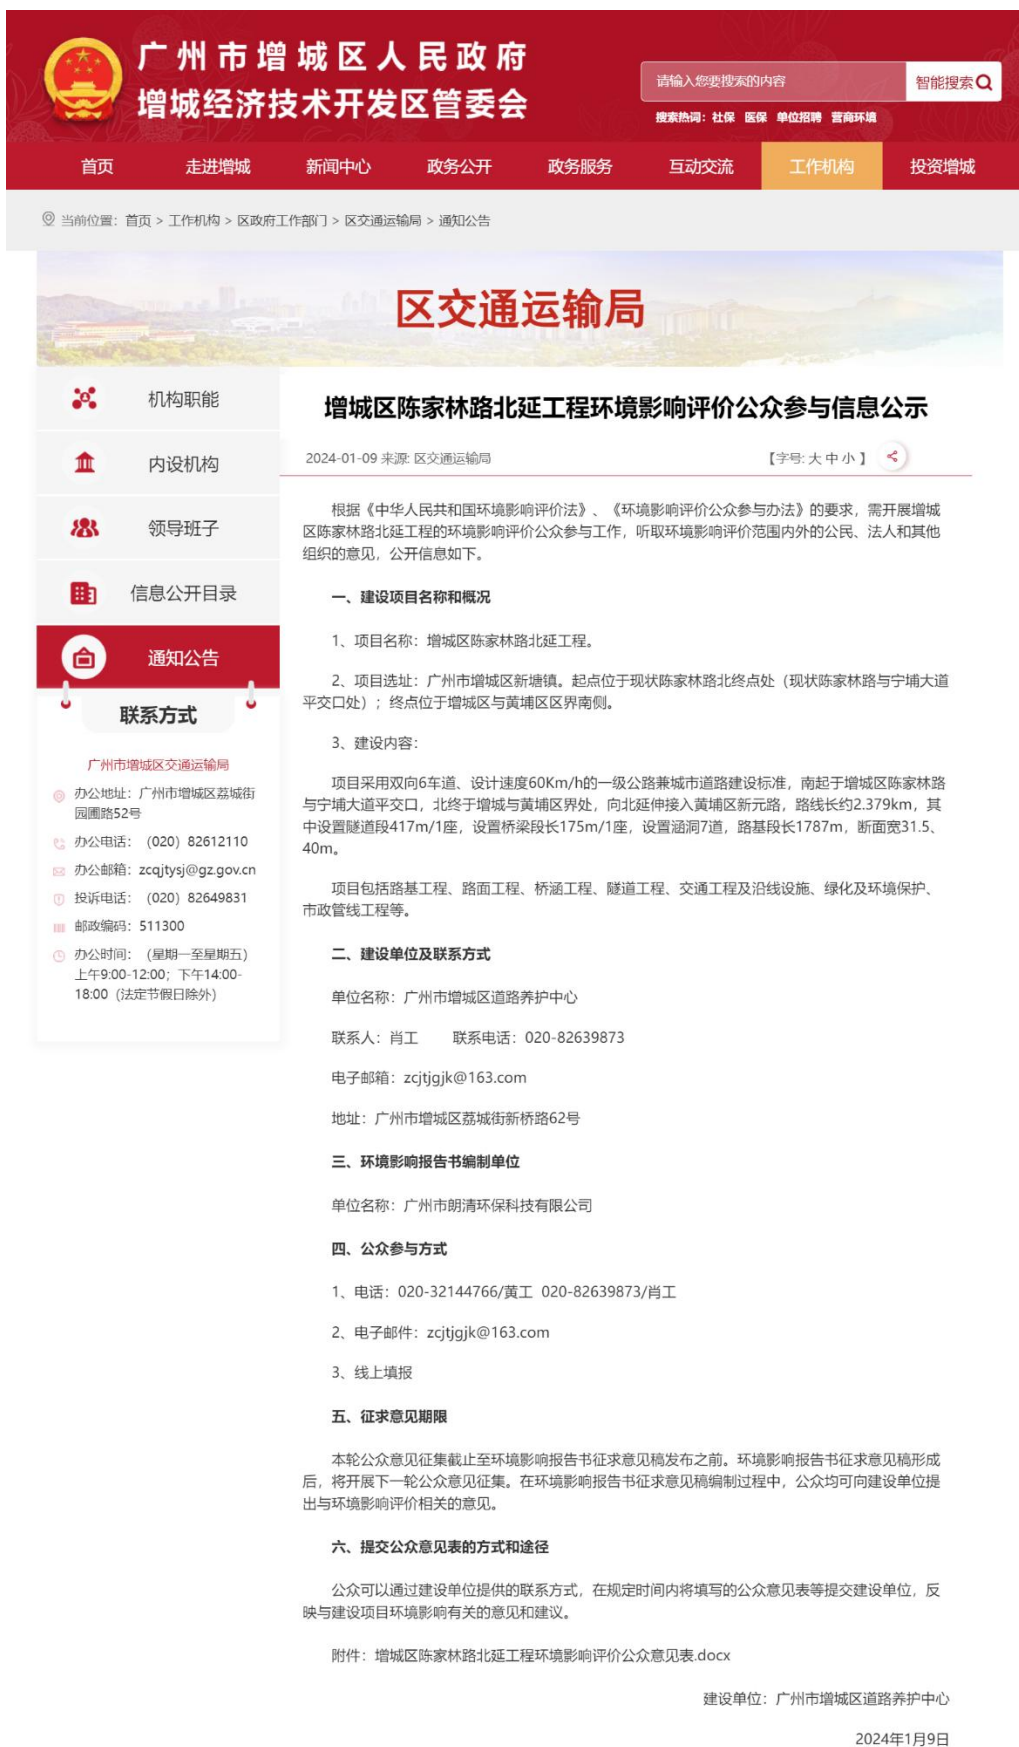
广州市增城区人民政府
增城经济技术开发区管委会

请输入您要搜索的内容 智能搜索
搜索热词：社保 医保 单位招聘 营商环境

首页 走进增城 新闻中心 政务公开 政务服务 互动交流 工作机构 投资增城

当前位置：首页 > 工作机构 > 区政府工作部门 > 区交通运输局 > 通知公告

区交通运输局

机构职能
内设机构
领导班子
信息公开目录
通知公告

联系方式

广州市增城区交通运输局
办公地址：广州市增城区荔城街园圃路52号
办公电话：（020）82612110
办公邮箱：zcqjtysj@gz.gov.cn
投诉电话：（020）82649831
邮政编码：511300
办公时间：（星期一至星期五）上午9:00-12:00；下午14:00-18:00（法定节假日除外）

增城区陈家林路北延工程环境影响评价公众参与信息公示

2024-01-09 来源：区交通运输局 【字号：大 中 小】

根据《中华人民共和国环境影响评价法》、《环境影响评价公众参与办法》的要求，需开展增城区陈家林路北延工程的环境影响评价公众参与工作，听取环境影响评价范围内外的公民、法人和其他组织的意见，公开信息如下。

一、建设项目名称和概况

1、项目名称：增城区陈家林路北延工程。

2、项目选址：广州市增城区新塘镇。起点位于现状陈家林路北终点处（现状陈家林路与宁埔大道平交口处）；终点位于增城区与黄埔区区界南侧。

3、建设内容：

项目采用双向6车道、设计速度60Km/h的一级公路兼城市道路建设标准，南起于增城区陈家林路与宁埔大道平交口，北终于增城与黄埔区界处，向北延伸接入黄埔区新元路，路线长约2.379km，其中设置隧道段417m/1座，设置桥梁段长175m/1座，设置涵洞7道，路基段长1787m，断面宽31.5、40m。

项目包括路基工程、路面工程、桥涵工程、隧道工程、交通工程及沿线设施、绿化及环境保护、市政管线工程等。

二、建设单位及联系方式

单位名称：广州市增城区道路养护中心

联系人：肖工 联系电话：020-82639873

电子邮箱：zcjtjgjk@163.com

地址：广州市增城区荔城街新桥路62号

三、环境影响报告书编制单位

单位名称：广州市朗清环保科技有限公司

四、公众参与方式

1、电话：020-32144766/黄工 020-82639873/肖工

2、电子邮件：zcjtjgjk@163.com

3、线上填报

五、征求意见期限

本轮公众意见征集截止至环境影响报告书征求意见稿发布之前。环境影响报告书征求意见稿形成后，将开展下一轮公众意见征集。在环境影响报告书征求意见稿编制过程中，公众均可向建设单位提出与环境影响评价相关的意见。

六、提交公众意见表的方式和途径

公众可以通过建设单位提供的联系方式，在规定时间内将填写的公众意见表等提交建设单位，反映与建设项目环境影响有关的意见和建议。

附件：增城区陈家林路北延工程环境影响评价公众意见表.docx

建设单位：广州市增城区道路养护中心

2024年1月9日